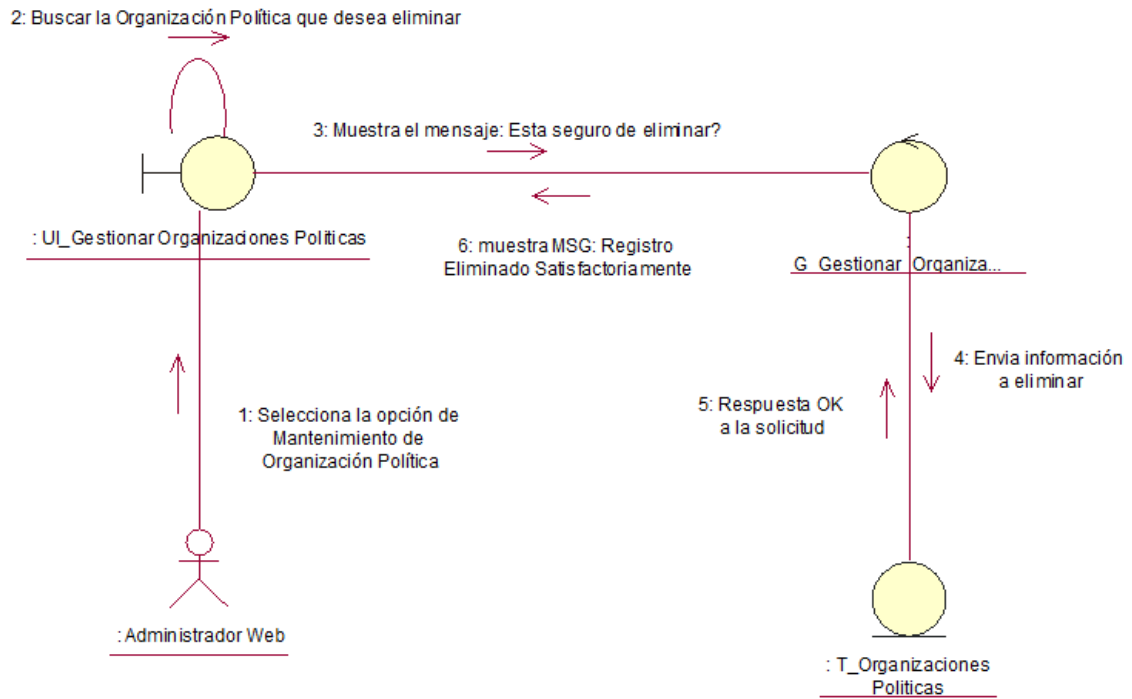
2: Buscar la Organización Política que desea eliminar

3: Muestra el mensaje: Esta seguro de eliminar?

: UI_Gestionar Organizaciones Politicas

6: muestra MSG: Registro Eliminado Satisfactoriamente

G_Gestionar_Organiza...

4: Envia información a eliminar

5: Respuesta OK a la solicitud

1: Selecciona la opción de Mantenimiento de Organización Política

: Administrador Web

: T_Organizaciones Politicas